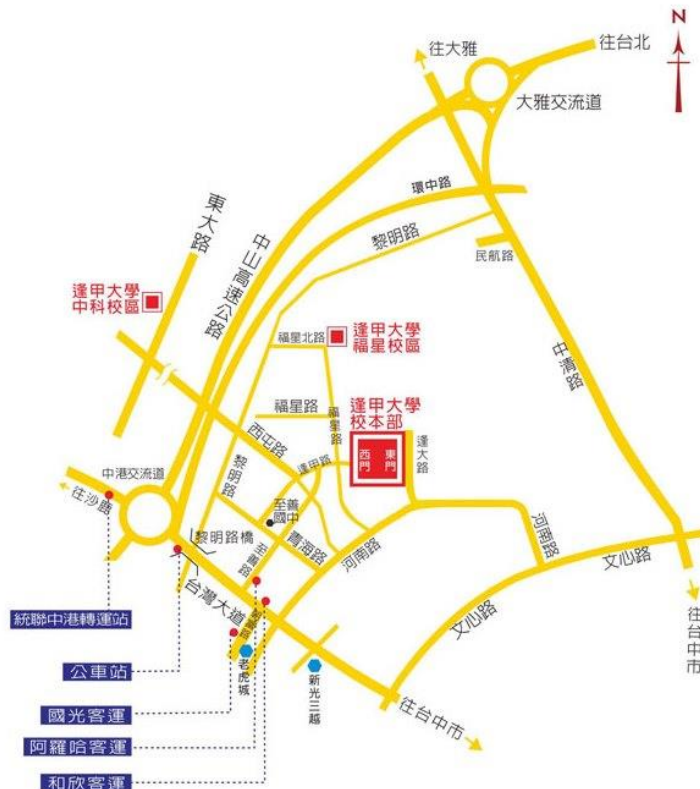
N

往大雅

往台北

大雅交流道

環中路

東大路

中山高速公路

黎明路

民航路

逢甲大學
中科校區

福星北路

逢甲大學
福星校區

中清路

福星路

福星路

逢甲大學
校本部

西屯路

西門

東門

逢大路

逢甲路

黎明路

中港交流道

往沙鹿

至善國中

黎明路橋

青海路

河南路

河南路

至善路

文心路

台灣大道

文心路

福雅路

統聯中港轉運站

往台中市

公車站

老虎城

新光三越

國光客運

往台中市

阿羅哈客運

和欣客運